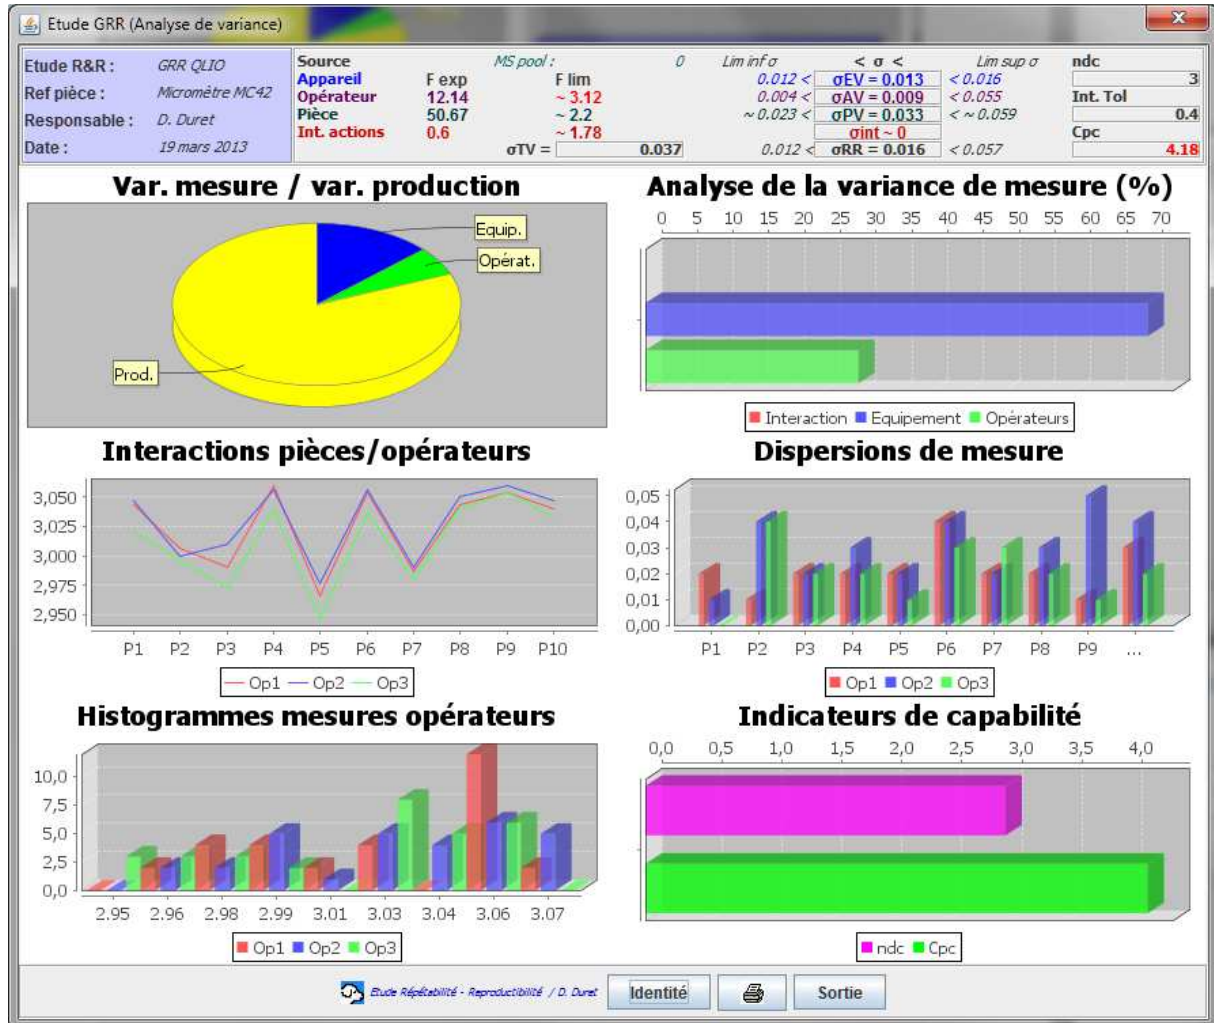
Etude GRR (Analyse de variance)

| Etude R&R : | GRR QLIO |
|---|---|
| Ref pièce : | Micromètre MC42 |
| Responsable : | D. Duret |
| Date : | 19 mars 2013 |

| Source | | MS pool : | 0 | Lim inf σ | < σ < | Lim sup σ | ndc |
|---|---|---|---|---|---|---|---|
| Appareil | F exp | F lim | | 0.012 < | σEV = 0.013 | < 0.016 | 3 |
| Opérateur | 12.14 | ~ 3.12 | | 0.004 < | σAV = 0.009 | < 0.055 | Int. Tol |
| Pièce | 50.67 | ~ 2.2 | | ~ 0.023 < | σPV = 0.033 | < ~ 0.059 | 0.4 |
| Int. actions | 0.6 | ~ 1.78 | | | σint ~ 0 | | Cpc |
| | | σTV = | 0.037 | 0.012 < | σRR = 0.016 | < 0.057 | 4.18 |

Var. mesure / var. production

Equip.
Opérat.
Prod.

Analyse de la variance de mesure (%)

0 5 10 15 20 25 30 35 40 45 50 55 60 65 70

Interaction Equipement Opérateurs

Interactions pièces/opérateurs

3,050 3,025 3,000 2,975 2,950

P1 P2 P3 P4 P5 P6 P7 P8 P9 P10

Op1 Op2 Op3

Dispersions de mesure

0,05 0,04 0,03 0,02 0,01 0,00

P1 P2 P3 P4 P5 P6 P7 P8 P9 ...

Op1 Op2 Op3

Histogrammes mesures opérateurs

10,0 7,5 5,0 2,5 0,0

2.95 2.96 2.98 2.99 3.01 3.03 3.04 3.06 3.07

Op1 Op2 Op3

Indicateurs de capabilité

0,0 0,5 1,0 1,5 2,0 2,5 3,0 3,5 4,0

ndc Cpc

Etude Répétabilité - Reproductibilité / D. Duret Identité Sortie